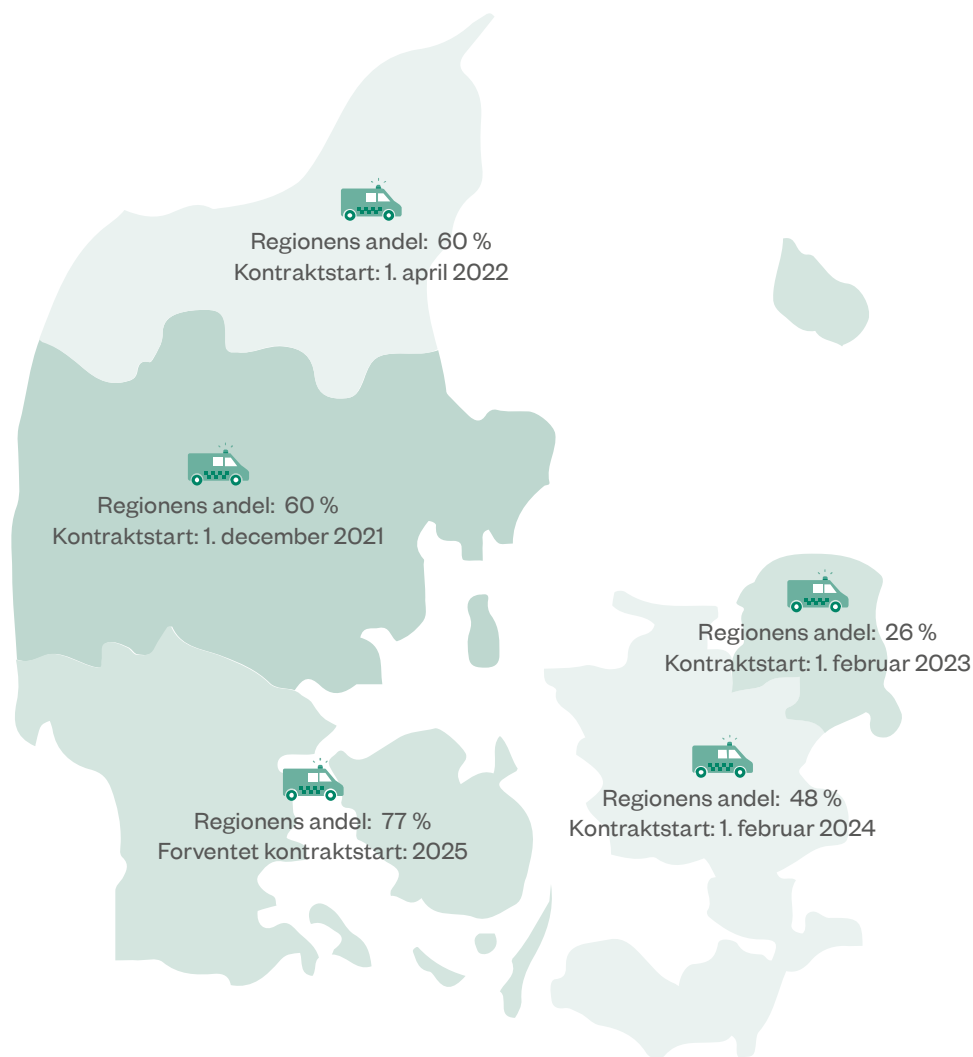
Regionens andel: 60 %
Kontraktstart: 1. april 2022

Regionens andel: 60 %
Kontraktstart: 1. december 2021

Regionens andel: 26 %
Kontraktstart: 1. februar 2023

Regionens andel: 48 %
Kontraktstart: 1. februar 2024

Regionens andel: 77 %
Forventet kontraktstart: 2025